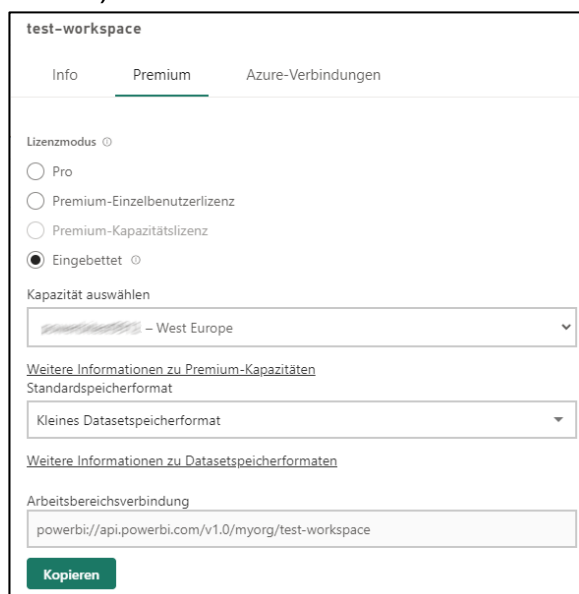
test-workspace

Info Premium Azure-Verbindungen

Lizenzmodus ⓘ

Pro

Premium-Einzelbenutzerlizenz

Premium-Kapazitätslizenz

Eingebettet ⓘ

Kapazität auswählen

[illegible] – West Europe

Weitere Informationen zu Premium-Kapazitäten

Standardspeicherformat

Kleines Datasetspeicherformat

Weitere Informationen zu Datasetspeicherformaten

Arbeitsbereichsverbindung

powerbi://api.powerbi.com/v1.0/myorg/test-workspace

Kopieren